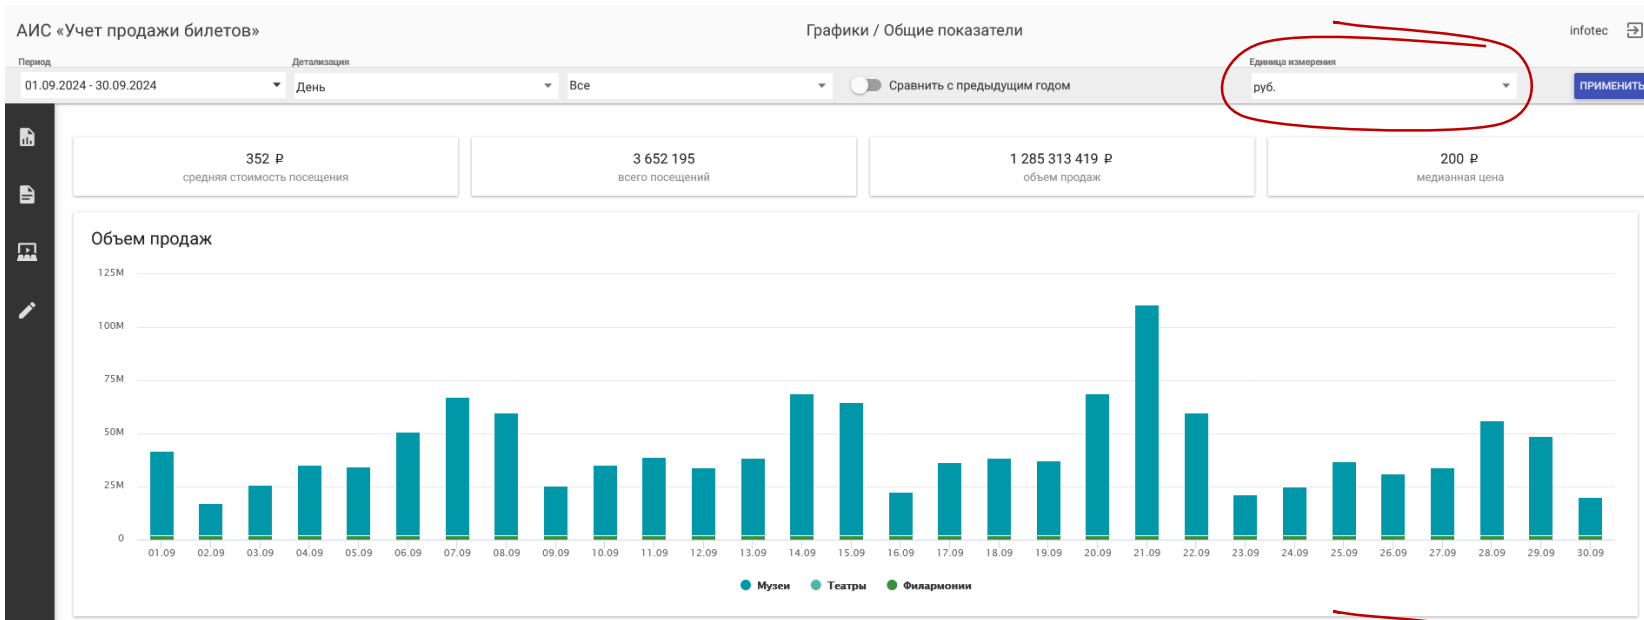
АИС «Учет продажи билетов»

Графики / Общие показатели

infotec

Период
01.09.2024 - 30.09.2024

Детализация
День

Все

Сравнить с предыдущим годом

Единица измерения
руб.

ПРИМЕНИТЬ

352 ₽
средняя стоимость посещения

3 652 195
всего посещений

1 285 313 419 ₽
объем продаж

200 ₽
медианная цена

Объем продаж

125M
100M
75M
50M
25M
0

01.09 02.09 03.09 04.09 05.09 06.09 07.09 08.09 09.09 10.09 11.09 12.09 13.09 14.09 15.09 16.09 17.09 18.09 19.09 20.09 21.09 22.09 23.09 24.09 25.09 26.09 27.09 28.09 29.09 30.09

Музеи Театры Филармонии